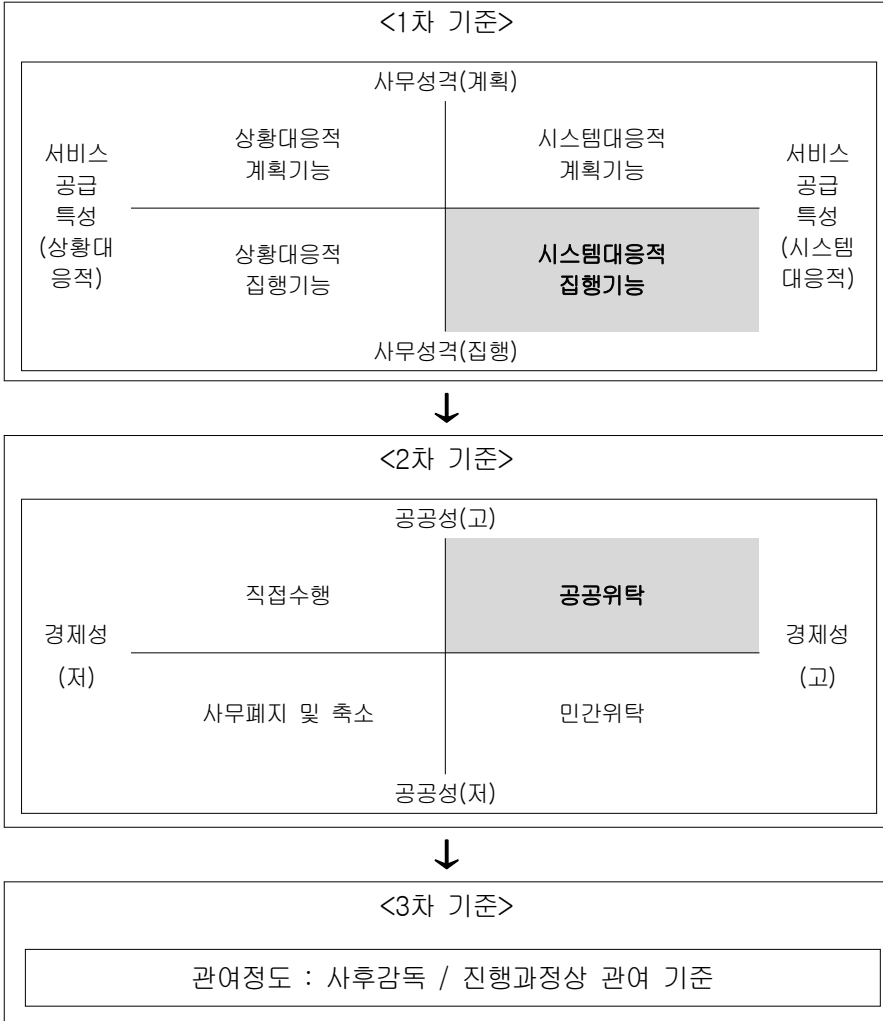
<1차 기준>

사무성격(계획)

서비스 공급 특성 (상황대응적)

상황대응적 계획기능

시스템대응적 계획기능

서비스 공급 특성 (시스템대응적)

상황대응적 집행기능

시스템대응적 집행기능

사무성격(집행)

↓

<2차 기준>

공공성(고)

직접수행

공공위탁

경제성 (저)

경제성 (고)

사무폐지 및 축소

민간위탁

공공성(저)

↓

<3차 기준>

관여정도 : 사후감독 / 진행과정상 관여 기준